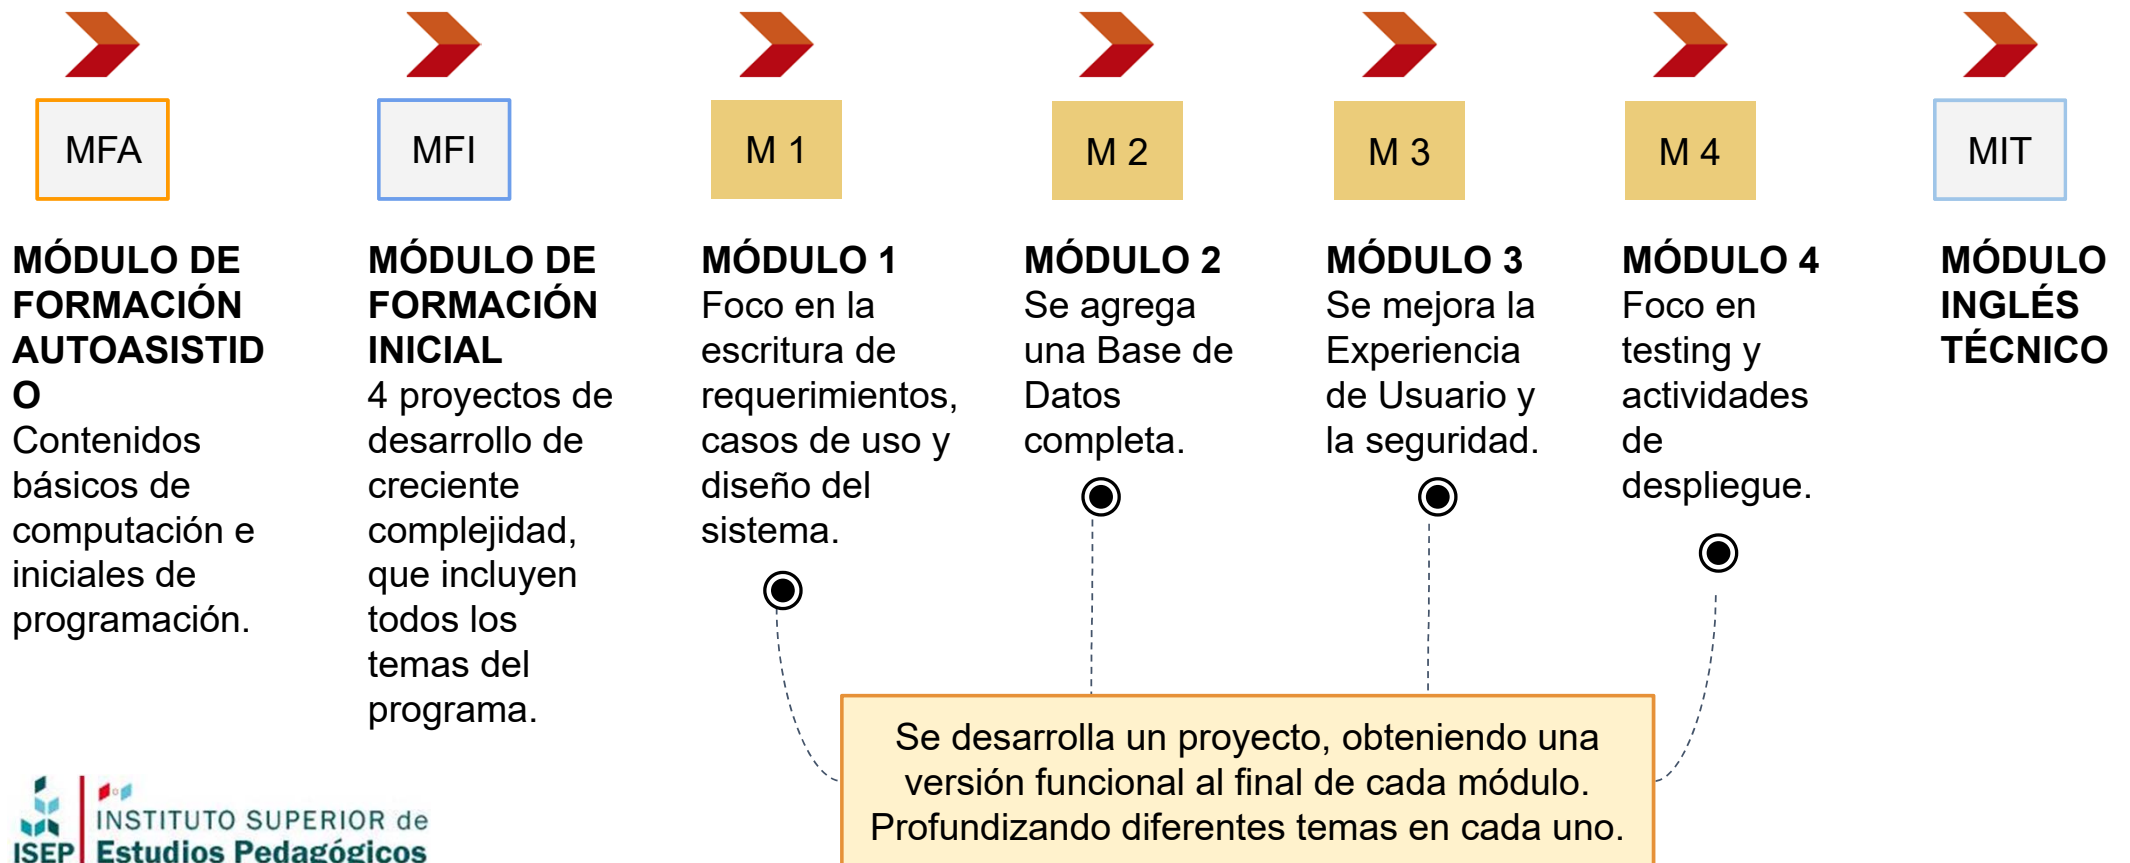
MFA

MÓDULO DE FORMACIÓN AUTOASISTIDO
Contenidos básicos de computación e iniciales de programación.

MFI

MÓDULO DE FORMACIÓN INICIAL
4 proyectos de desarrollo de creciente complejidad, que incluyen todos los temas del programa.

M 1

MÓDULO 1
Foco en la escritura de requerimientos, casos de uso y diseño del sistema.

M 2

MÓDULO 2
Se agrega una Base de Datos completa.

M 3

MÓDULO 3
Se mejora la Experiencia de Usuario y la seguridad.

M 4

MÓDULO 4
Foco en testing y actividades de despliegue.

MIT

MÓDULO INGLÉS TÉCNICO

Se desarrolla un proyecto, obteniendo una versión funcional al final de cada módulo. Profundizando diferentes temas en cada uno.

ISEP INSTITUTO SUPERIOR de Estudios Pedagógicos